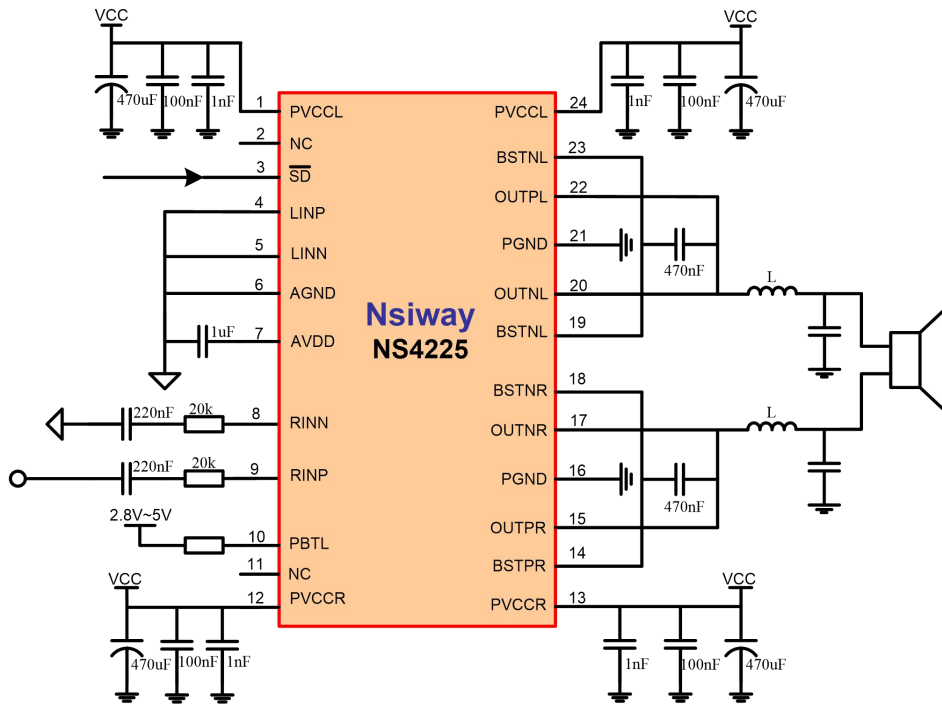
VCC
470uF
100nF
1nF
1 PVCCL
2 NC
3 $\overline{SD}$
4 LINP
5 LINN
6 AGND
7 AVDD
1uF
8 RINN
220nF
20k
9 RINP
220nF
20k
2.8V~5V
10 PBTL
11 NC
12 PVCCR
VCC
470uF
100nF
1nF

Nsiway
NS4225

VCC
1nF
100nF
470uF
PVCCL 24
BSTNL 23
OUTPL 22
PGND 21
470nF
OUTNL 20
L
BSTNL 19
BSTNR 18
OUTNR 17
L
PGND 16
470nF
OUTPR 15
BSTPR 14
PVCCR 13
VCC
1nF
100nF
470uF